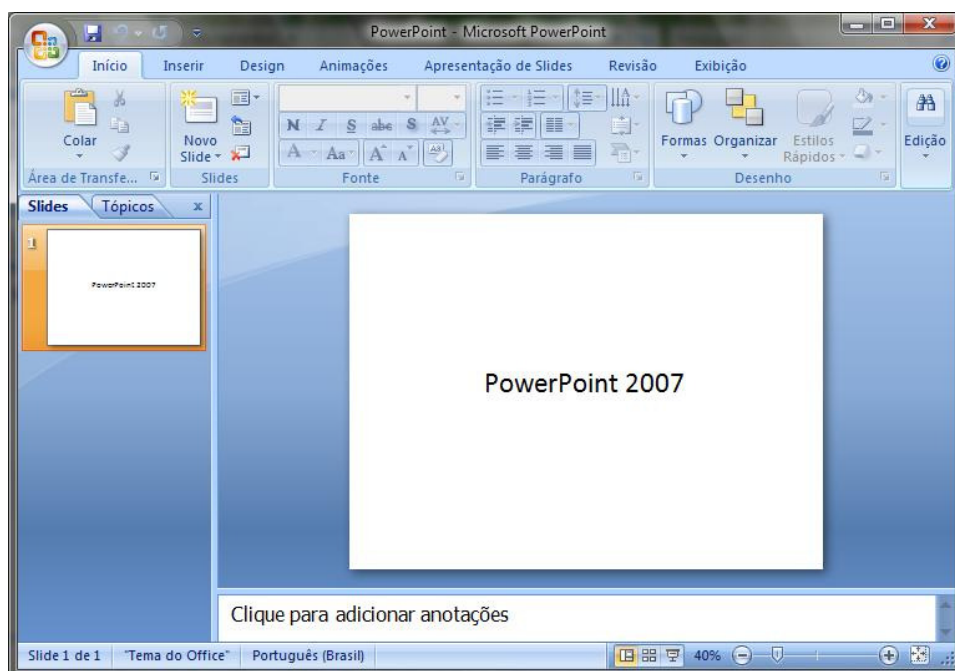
PowerPoint - Microsoft PowerPoint

Início Inserir Design Animações Apresentação de Slides Revisão Exibição

Colar
Área de Transfe...

Novo Slide
Slides

N I S abe S AV
A Aa A A
Fonte

Parágrafo

Formas Organizar Estilos Rápidos
Desenho

Edição

Slides Tópicos x

1
PowerPoint 2007

PowerPoint 2007

Clique para adicionar anotações

Slide 1 de 1 "Tema do Office" Português (Brasil) 40%